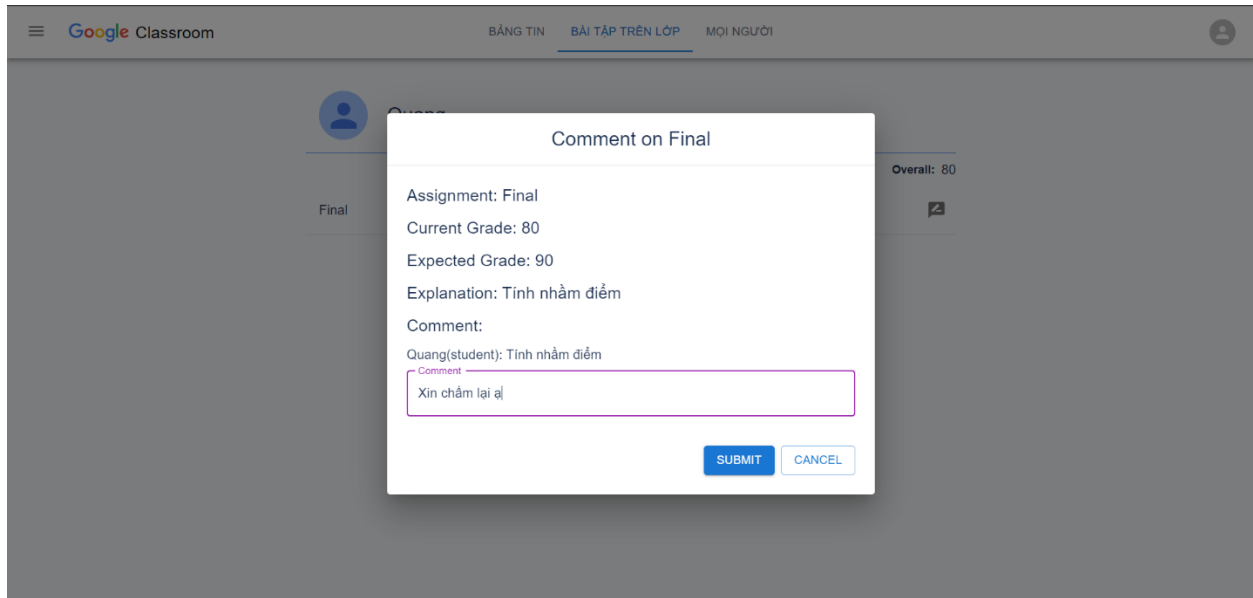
Google Classroom

BẢNG TIN BÀI TẬP TRÊN LỚP MỌI NGƯỜI

Quang

Overall: 80

Final

Comment on Final

Assignment: Final

Current Grade: 80

Expected Grade: 90

Explanation: Tính nhầm điểm

Comment:

Quang(student): Tính nhầm điểm

Comment

Xin chấm lại ạ

SUBMIT CANCEL